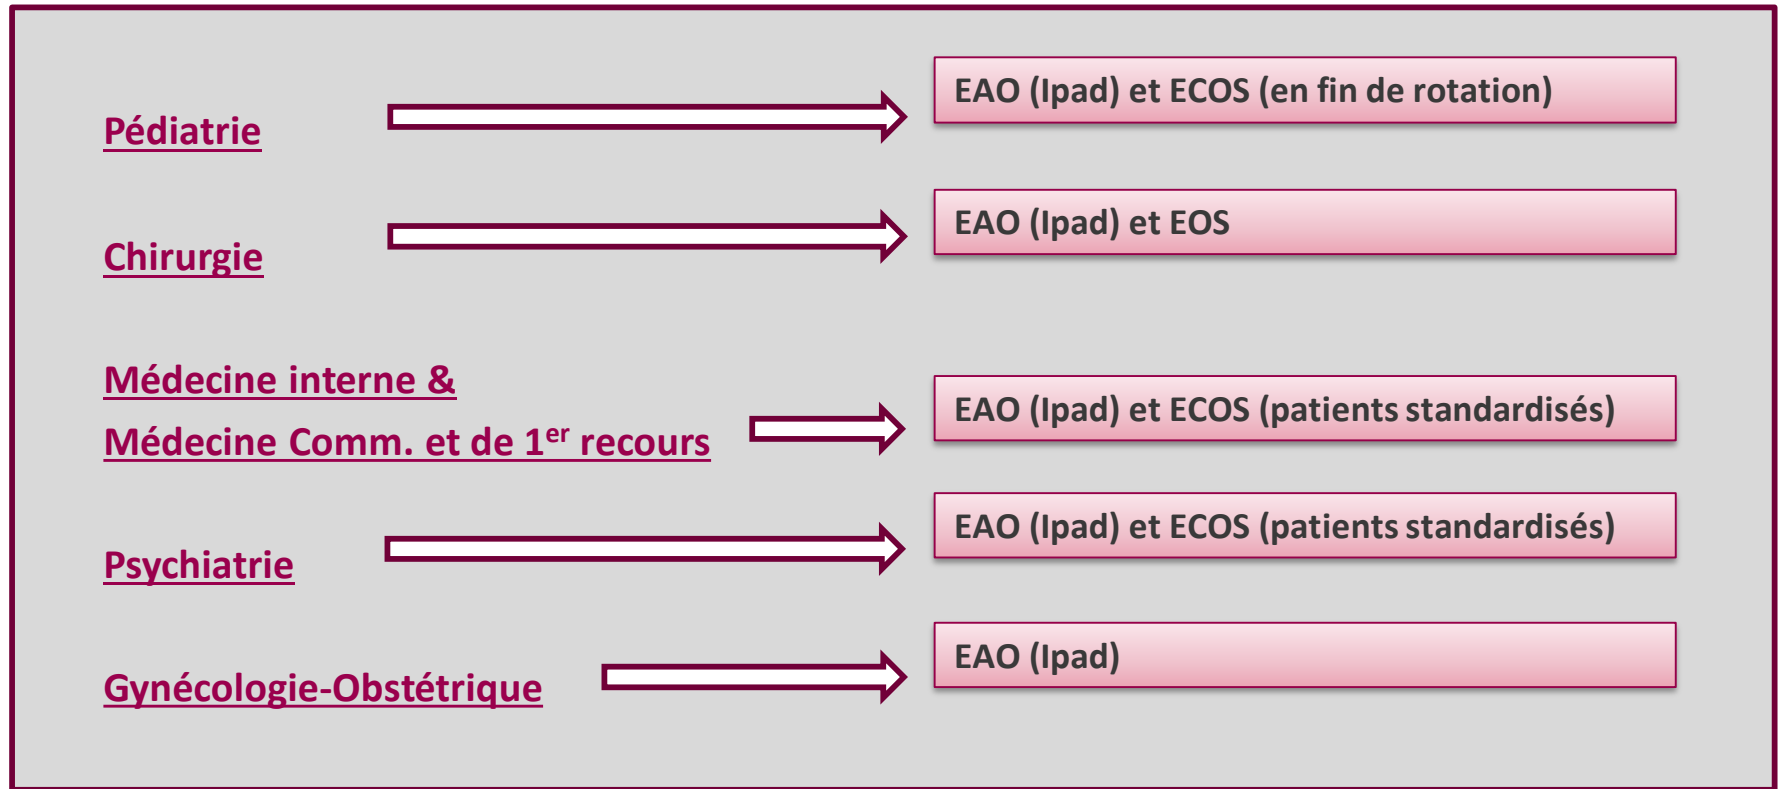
Pédiatrie

EAO (Ipad) et ECOS (en fin de rotation)

Chirurgie

EAO (Ipad) et EOS

Médecine interne &
Médecine Comm. et de 1$^{er}$ recours

EAO (Ipad) et ECOS (patients standardisés)

Psychiatrie

EAO (Ipad) et ECOS (patients standardisés)

Gynécologie-Obstétrique

EAO (Ipad)